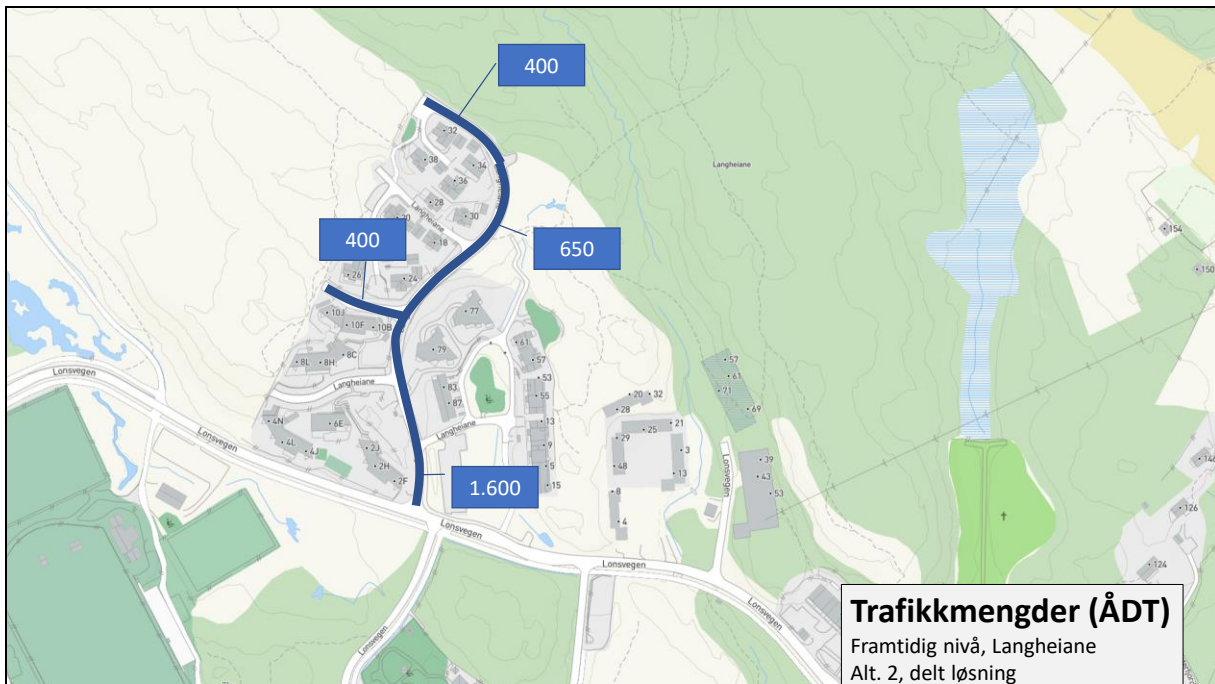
400

400

650

1.600

Langheiane

Lonsvegen

Lonsvegen

Lonsvegen

Lonsvegen

Lonsvegen

Langheiane

Langheiane

Langheiane

Lonsvegen

32
38
34
36
28
30
20
18
26
24
10J
10F
10B
8L
8H
8C
77
79
61
57
53
55
83
87
13
9
5
15
4N
6E
4L
4J
2J
2H
2F
20
32
28
25
21
29
3
48
13
8
4
57
61
71
69
39
43
53
154
150
144
126
124

Trafikkmengder (ÅDT)
Framtidig nivå, Langheiane
Alt. 2, delt løsning